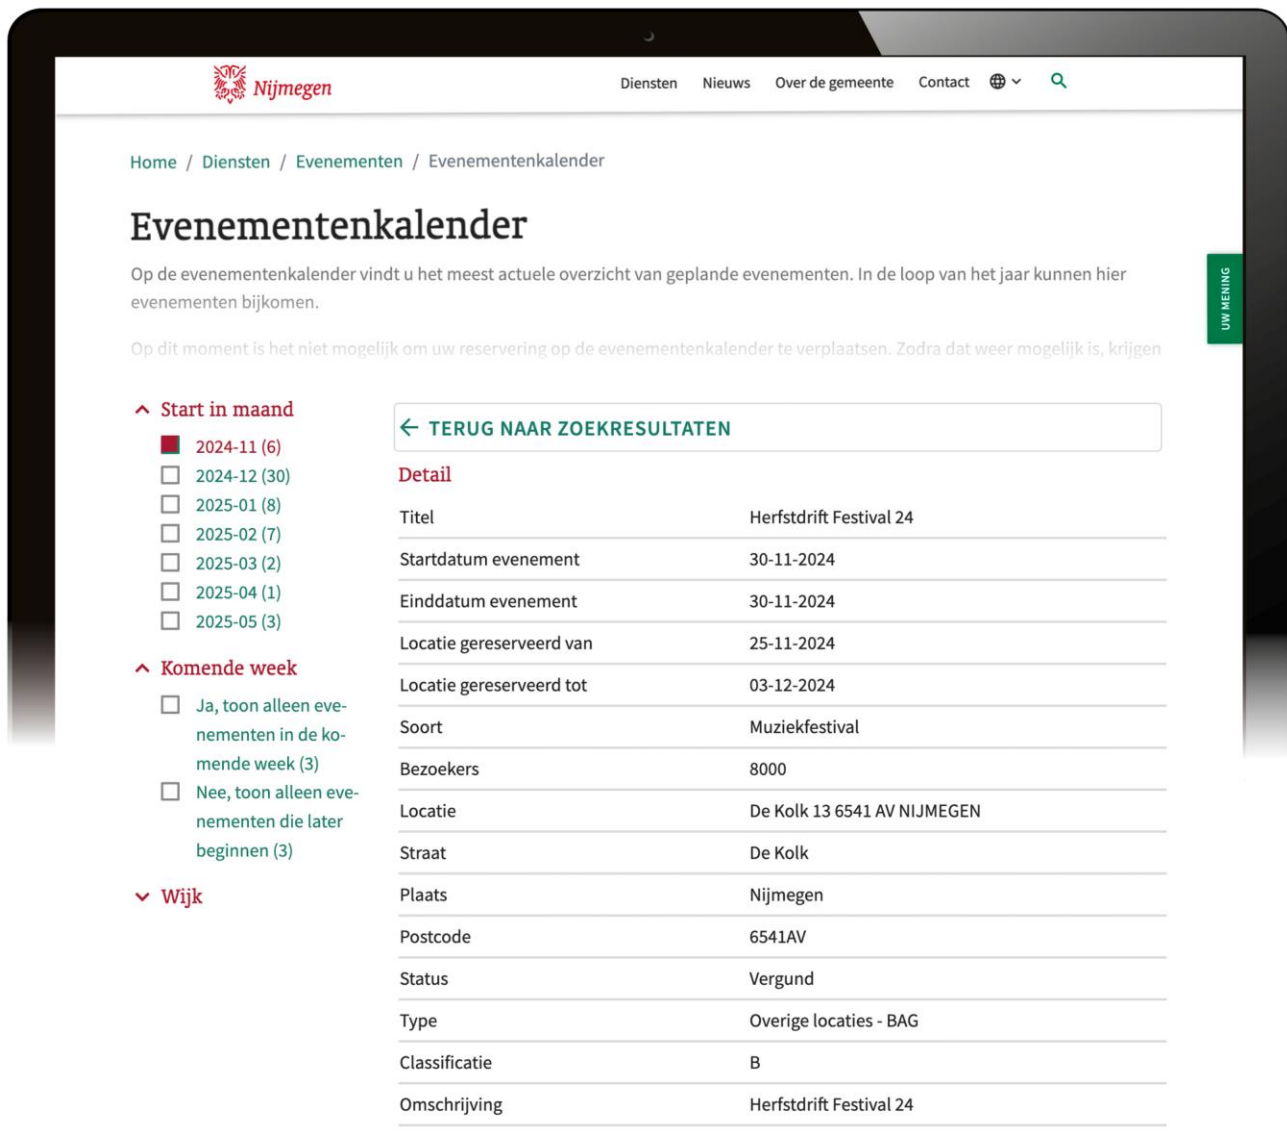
Nijmegen

Diensten Nieuws Over de gemeente Contact

Home / Diensten / Evenementen / Evenementenkalender

Evenementenkalender

Op de evenementenkalender vindt u het meest actuele overzicht van geplande evenementen. In de loop van het jaar kunnen hier evenementen bijkomen.

Op dit moment is het niet mogelijk om uw reservering op de evenementenkalender te verplaatsen. Zodra dat weer mogelijk is, krijgen

UW MENING

Start in maand

2024-11 (6)
2024-12 (30)
2025-01 (8)
2025-02 (7)
2025-03 (2)
2025-04 (1)
2025-05 (3)

Komende week

Ja, toon alleen evenementen in de komende week (3)
Nee, toon alleen evenementen die later beginnen (3)

Wijk

← TERUG NAAR ZOEKRESULTATEN

Detail

| | |
|---|---|
| Titel | Herfstdrift Festival 24 |
| Startdatum evenement | 30-11-2024 |
| Einddatum evenement | 30-11-2024 |
| Locatie gereserveerd van | 25-11-2024 |
| Locatie gereserveerd tot | 03-12-2024 |
| Soort | Muziekfestival |
| Bezoekers | 8000 |
| Locatie | De Kolk 13 6541 AV NIJMEGEN |
| Straat | De Kolk |
| Plaats | Nijmegen |
| Postcode | 6541AV |
| Status | Vergund |
| Type | Overige locaties - BAG |
| Classificatie | B |
| Omschrijving | Herfstdrift Festival 24 |